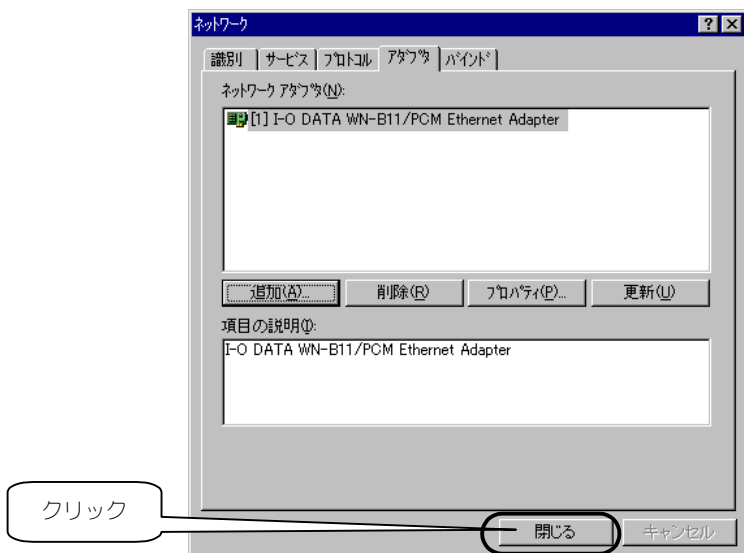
ネットワーク
?
×
識別
サービス
プロトコル
アダプタ
バインド

ネットワーク アダプタ(N):
[1] I-O DATA WN-B11/PCM Ethernet Adapter

追加(A)...
削除(R)
プロパティ(P)...
更新(U)

項目の説明(I):
I-O DATA WN-B11/PCM Ethernet Adapter

クリック
閉じる
キャンセル